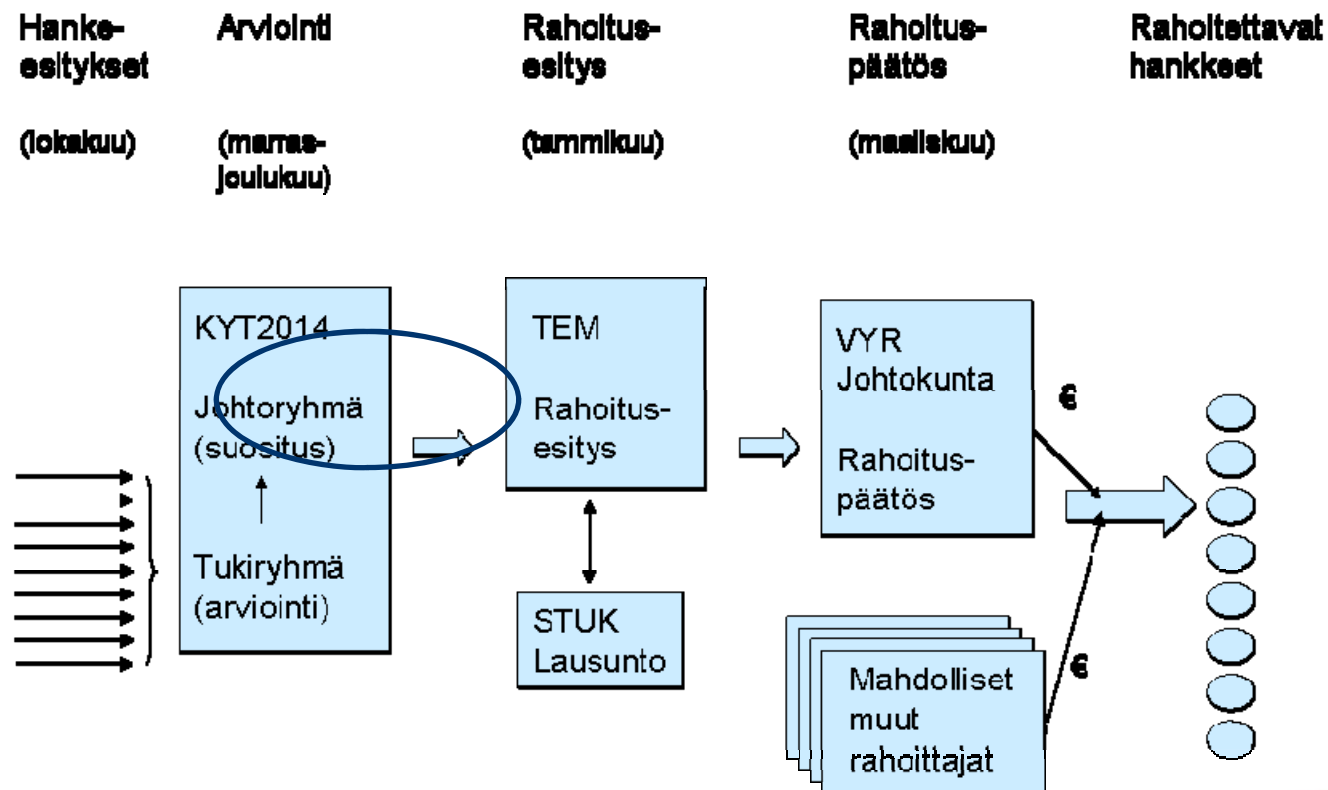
Hanke-esitykset

(lokakuu)

Arviointi

(marras-joulukuu)

Rahoitus-esitys

(tammikuu)

Rahoitus-päätös

(maaliskuu)

Rahoitettavat hankkeet

KYT2014

Johtoryhmä (suositus)

Tukiryhmä (arviointi)

TEM

Rahoitus-esitys

STUK Lausunto

VYR Johtokunta

Rahoitus-päätös

€

Mahdolliset muut rahoittajat

€